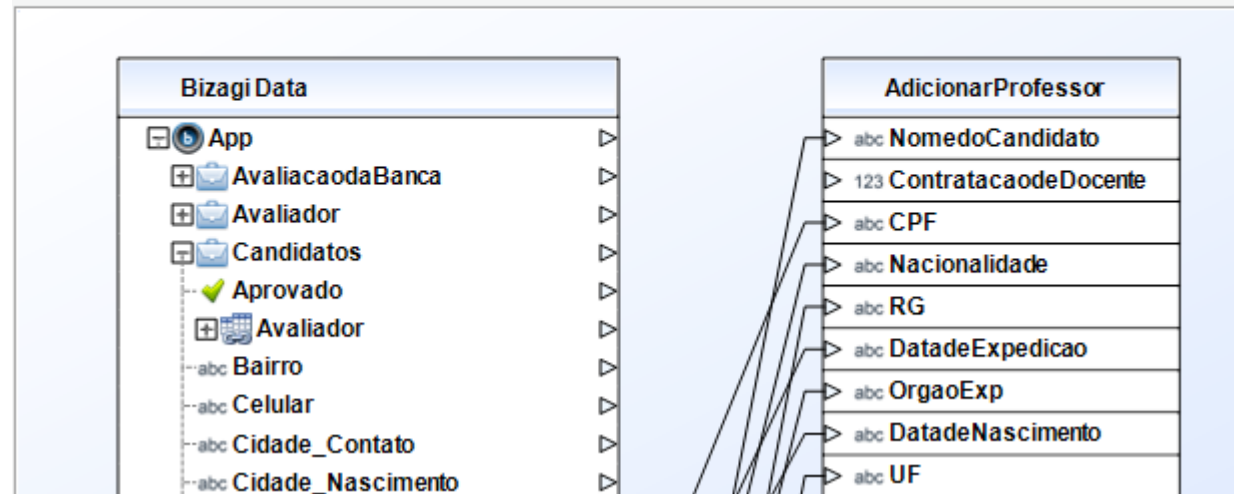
Bizagi Data

App
AvaliacaodaBanca
Avaliador
Candidatos
Aprovado
Avaliador
abc Bairro
abc Celular
abc Cidade_Contato
abc Cidade_Nascimento

AdicionarProfessor

abc NomedoCandidato
123 ContratacaodeDocente
abc CPF
abc Nacionalidade
abc RG
abc DatadeExpedicao
abc OrgaoExp
abc DatadeNascimento
abc UF